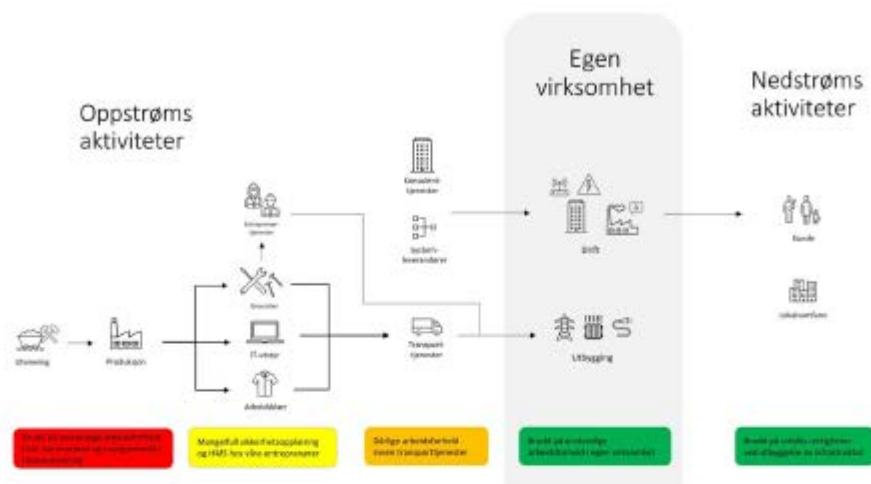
Oppstrøms aktiviteter

Egen virksomhet

Nedstrøms aktiviteter

Konsulent-tjenester

Entreprenør-tjenester

Sesjons-leverandører

Drift

Kunde

Verktøy

IT-utstyr

Arbeidsklær

Transport-tjenester

Utbygging

Lokalsamfunn

Utvinning

Produksjon

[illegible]

Mangelfull sikkerhetsopplæring og HMS hos våre entreprenører

Dårlige arbeidsforhold innen transporttjenester

Brudd på anstendige arbeidsforhold i egen virksomhet

Brudd på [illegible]